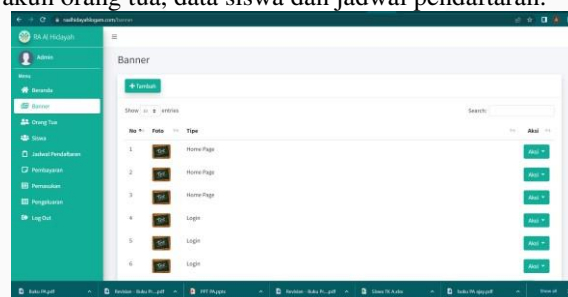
akun orang tua, data siswa dan jadwal pendaftaran.

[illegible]/banner

RA Al Hidayah

Admin

Menu

Beranda

Banner

Orang Tua

Siswa

Jadwal Pendaftaran

Pembayaran

Pemasukan

Pengeluaran

Log Out

Banner

+ Tambah

Show 10 entries

Search:

| No | Foto | Tipe | Aksi |
|---|---|---|---|
| 1 | | Home Page | Aksi |
| 2 | | Home Page | Aksi |
| 3 | | Home Page | Aksi |
| 4 | | Login | Aksi |
| 5 | | Login | Aksi |
| 6 | | Login | Aksi |

Buku PA.pdf

Revisian - Buku P....pdf

PPT PA.pptx

Revisian - Buku P....pdf

Sinex TK A.xlsx

buku PA rijay.pdf

Show all